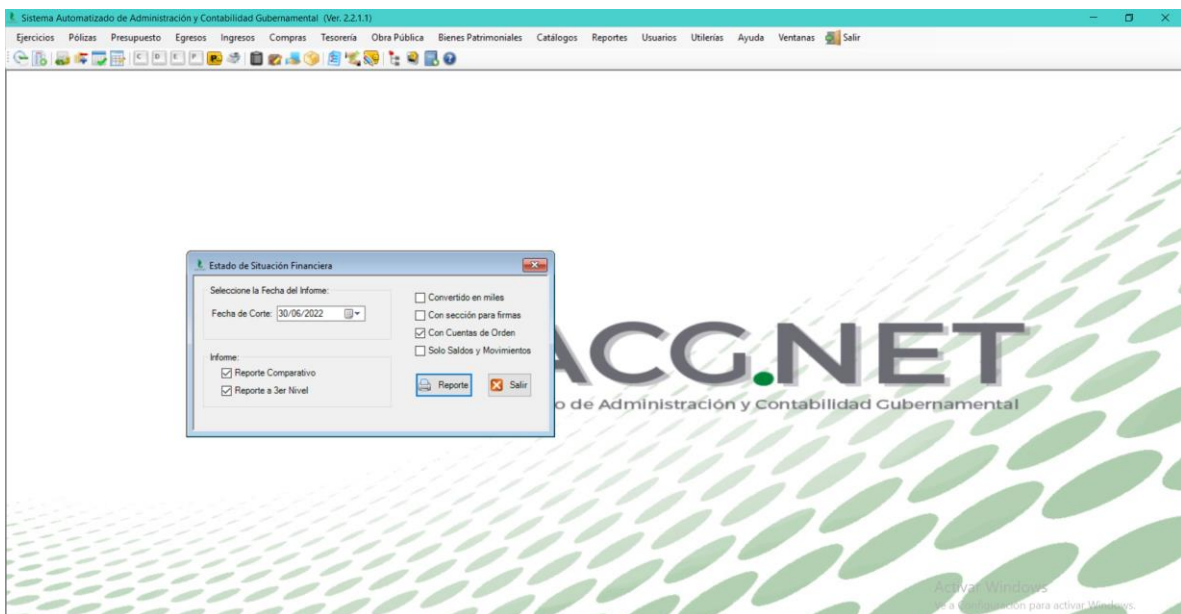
Sistema Automatizado de Administración y Contabilidad Gubernamental (Ver. 2.2.1.1)

Ejercicios Pólizas Presupuesto Egresos Ingresos Compras Tesorería Obra Pública Bienes Patrimoniales Catálogos Reportes Usuarios Utilerías Ayuda Ventanas Salir

Estado de Situación Financiera

Seleccione la Fecha del Informe:

Fecha de Corte: 30/06/2022

Informe:

Reporte Comparativo

Reporte a 3er Nivel

Convertido en miles

Con sección para firmas

Con Cuentas de Orden

Solo Saldos y Movimientos

Reporte

Salir

ACG.NET

o de Administración y Contabilidad Gubernamental

Activar Windows

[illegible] para activar Windows.